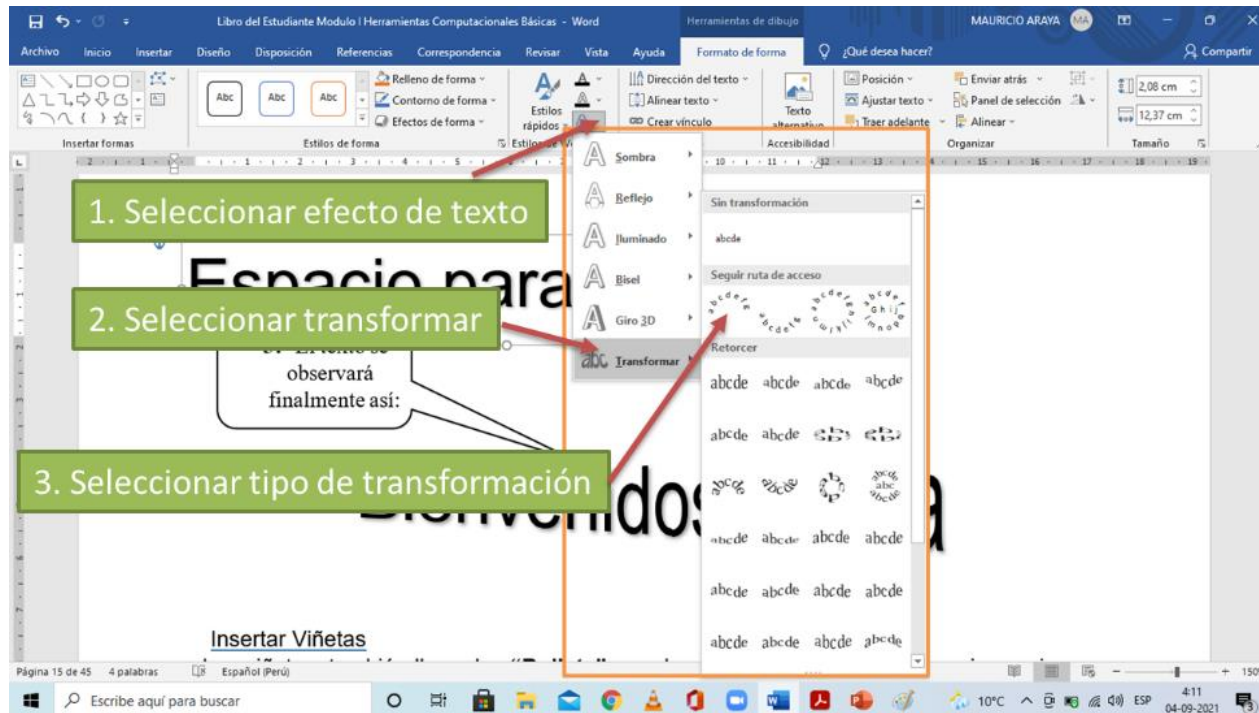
Libro del Estudiante Modulo I Herramientas Computacionales Básicas - Word
Herramientas de dibujo
MAURICIO ARAYA MA
Archivo Inicio Insertar Diseño Disposición Referencias Correspondencia Revisar Vista Ayuda Formato de forma ¿Qué desea hacer? Compartir

Insertar formas
Abc Abc Abc
Relleno de forma
Contorno de forma
Efectos de forma
Estilos de forma
Estilos rápidos
Estilos de WordArt
Dirección del texto
Alinear texto
Crear vínculo
Texto alternativo
Accesibilidad
Posición
Ajustar texto
Traer adelante
Enviar atrás
Panel de selección
Alinear
Organizar
2,08 cm
12,37 cm
Tamaño

1. Seleccionar efecto de texto

Espacio para

2. Seleccionar transformar

observará finalmente así:

3. Seleccionar tipo de transformación

Bienvenidos

Insertar Viñetas

Sombra
Reflejo
Iluminado
Bisel
Giro 3D
Transformar

Sin transformación
abcde
Seguir ruta de acceso
Retorcer
abcde abcde abcde abcde
abcde abcde
abcde abcde abcde abcde
abcde abcde abcde abcde
abcde abcde abcde abcde

Página 15 de 45 4 palabras Español (Perú)
Escribe aquí para buscar
10°C ESP 4:11 04-09-2021
150